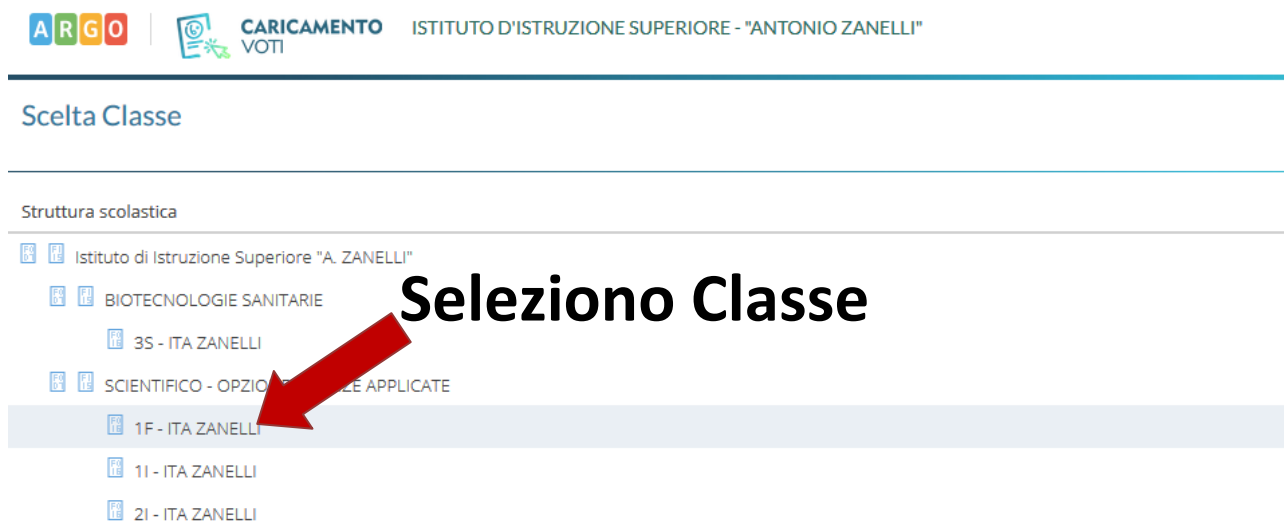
ARGO

CARICAMENTO VOTI

ISTITUTO D'ISTRUZIONE SUPERIORE - "ANTONIO ZANELLI"

Scelta Classe

Struttura scolastica

Istituto di Istruzione Superiore "A. ZANELLI"

BIOTECNOLOGIE SANITARIE

3S - ITA ZANELLI

SCIENTIFICO - OPZIO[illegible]ZE APPLICATE

1F - ITA ZANELLI

1I - ITA ZANELLI

2I - ITA ZANELLI

Seleziono Classe